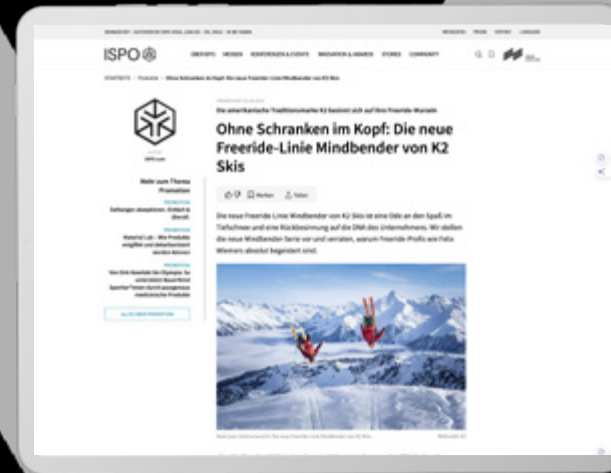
ISPO

ÜBER ISPO   MESSEN   KONFERENZEN & EVENTS   INNOVATION & AWARDS   STORIES   COMMUNITY

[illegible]

Die amerikanische Traditionsmarke K2 besinnt sich auf ihre Freeride-Wurzeln

Ohne Schranken im Kopf: Die neue Freeride-Linie Mindbender von K2 Skis

Merken   Teilen

Die neue Freeride-Linie Mindbender von K2 Skis ist eine Ode an den Spaß im Tiefschnee und eine Rückbesinnung auf die DNA des Unternehmens. Wir stellen die neue Mindbender Serie vor und verraten, warum Freeride-Profis wie Felix Wiemers absolut begeistert sind.

ISPO.com

Mehr zum Thema Promotion

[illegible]

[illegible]

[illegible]

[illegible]